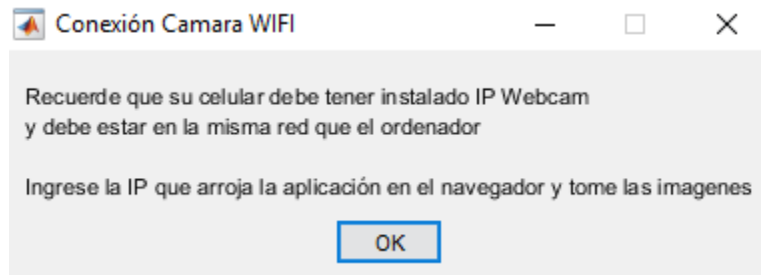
Conexión Camara WIFI

Recuerde que su celular debe tener instalado IP Webcam
y debe estar en la misma red que el ordenador

Ingrese la IP que arroja la aplicación en el navegador y tome las imagenes

OK